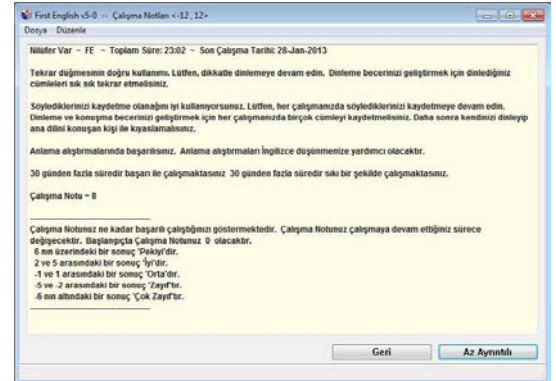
First English v5-0 -- Çalışma Notları <-12 , 12>
Dosya Düzenle

Nilüfer Var ~ FE ~ Toplam Süre: 23:02 ~ Son Çalışma Tarihi: 28-Jan-2013

Tekrar düğmesinin doğru kullanımı. Lütfen, dikkatle dinlemeye devam edin. Dinleme becerinizi geliştirmek için dinlediğiniz cümleleri sık sık tekrar etmelisiniz.

Söylediklerinizi kaydetme olanağını iyi kullanıyorsunuz. Lütfen, her çalışmanızda söylediklerinizi kaydetmeye devam edin. Dinleme ve konuşma becerinizi geliştirmek için her çalışmanızda birçok cümleyi kaydetmelisiniz. Daha sonra kendinizi dinleyip ana dilini konuşan kişi ile kıyaslamalısınız.

Anlama alıştırmalarında başarılısınız. Anlama alıştırmaları İngilizce düşünmenize yardımcı olacaktır.

30 günden fazla süredir başarı ile çalışmaktasınız 30 günden fazla süredir sıkı bir şekilde çalışmaktasınız.

Çalışma Notu = 8

Çalışma Notunuz ne kadar başarılı çalıştığınızı göstermektedir. Çalışma Notunuz çalışmaya devam ettiğiniz sürece değişecektir. Başlangıçta Çalışma Notunuz 0 olacaktır.
6 nın üzerindeki bir sonuç 'Pekiyi'dir.
2 ve 5 arasındaki bir sonuç 'İyi'dir.
-1 ve 1 arasındaki bir sonuç 'Orta'dır.
-5 ve -2 arasındaki bir sonuç 'Zayıf'tır.
-6 nın altındaki bir sonuç 'Çok Zayıf'tır.

Geri
Az Ayrıntılı